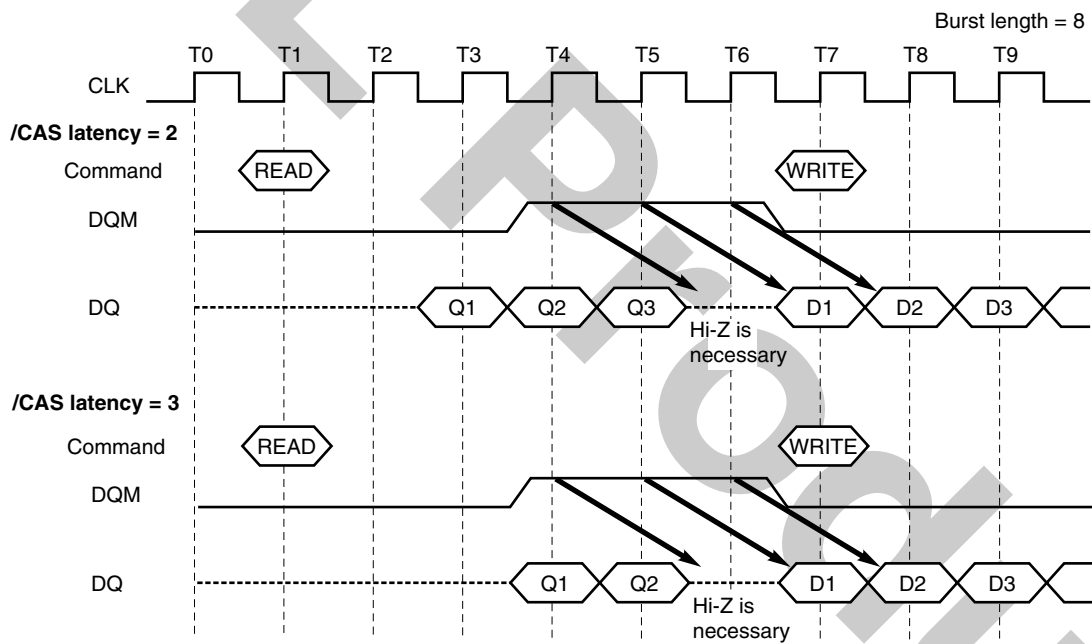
Burst length = 8

T0 T1 T2 T3 T4 T5 T6 T7 T8 T9

CLK

/CAS latency = 2

Command READ WRITE

DQM

DQ Q1 Q2 Q3 D1 D2 D3

Hi-Z is necessary

/CAS latency = 3

Command READ WRITE

DQM

DQ Q1 Q2 D1 D2 D3

Hi-Z is necessary